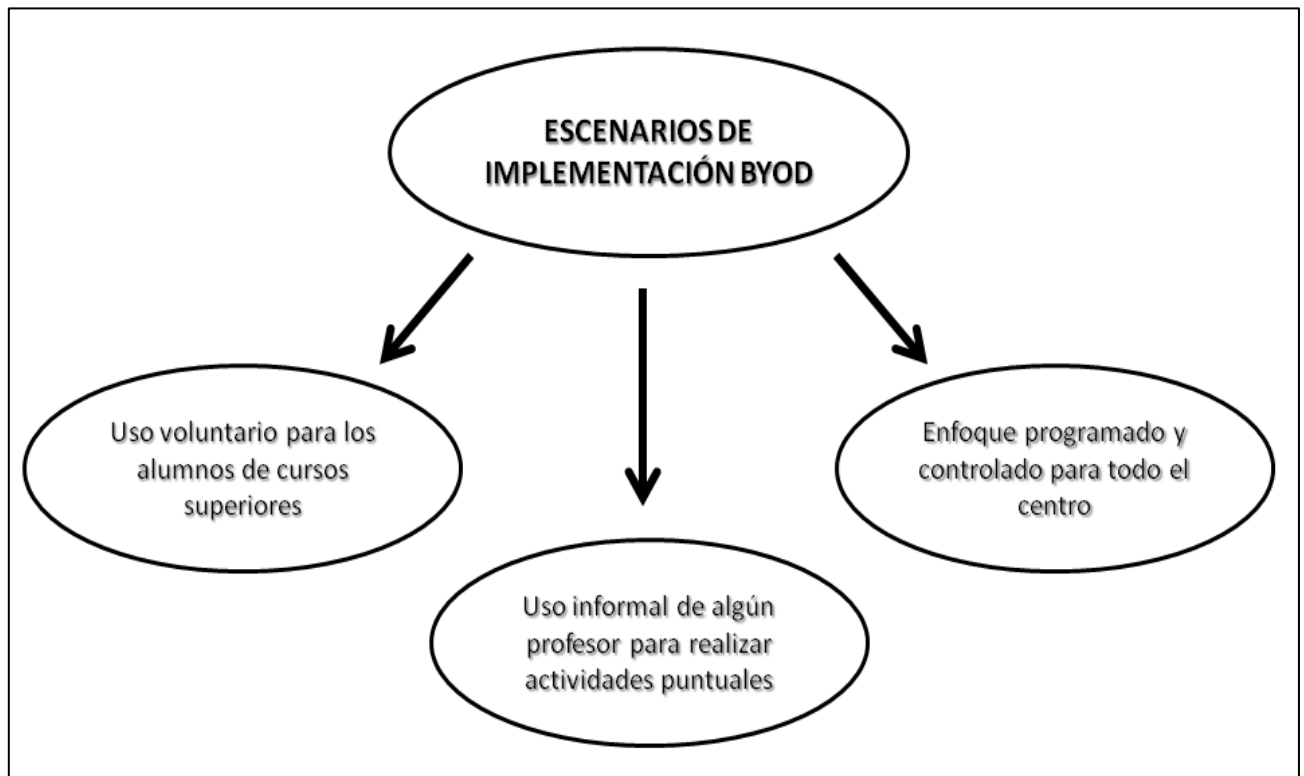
ESCENARIOS DE IMPLEMENTACIÓN BYOD

Uso voluntario para los alumnos de cursos superiores

Uso informal de algún profesor para realizar actividades puntuales

Enfoque programado y controlado para todo el centro